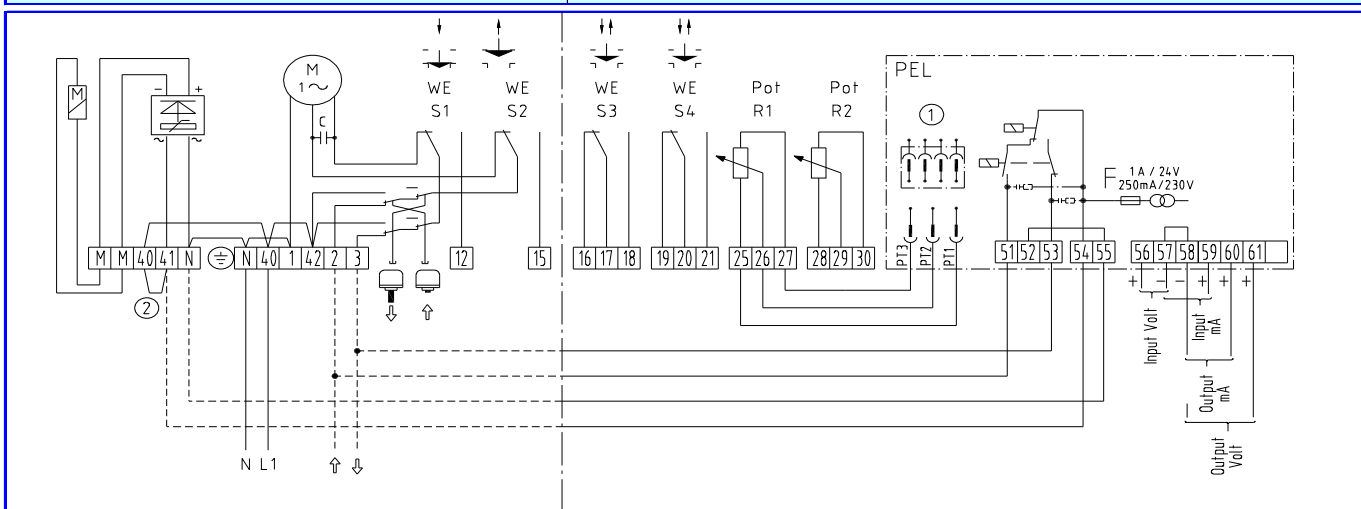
M
M
$1\sim$
C
WE
S1
WE
S2
WE
S3
WE
S4
Pot
R1
Pot
R2
PEL
①
F 1A / 24V
250mA/230V
PT3
PT2
PT1
M M 40 41 N ⏚ N 40 1 42 2 3
12
15
16 17 18
19 20 21
25 26 27
28 29 30
51 52 53
54 55
56 57 58 59 60 61
②
+ − − + +
Input Volt
Input mA
Output mA
Output Volt
N L1
⇧ ⇩
⇩ ⇧